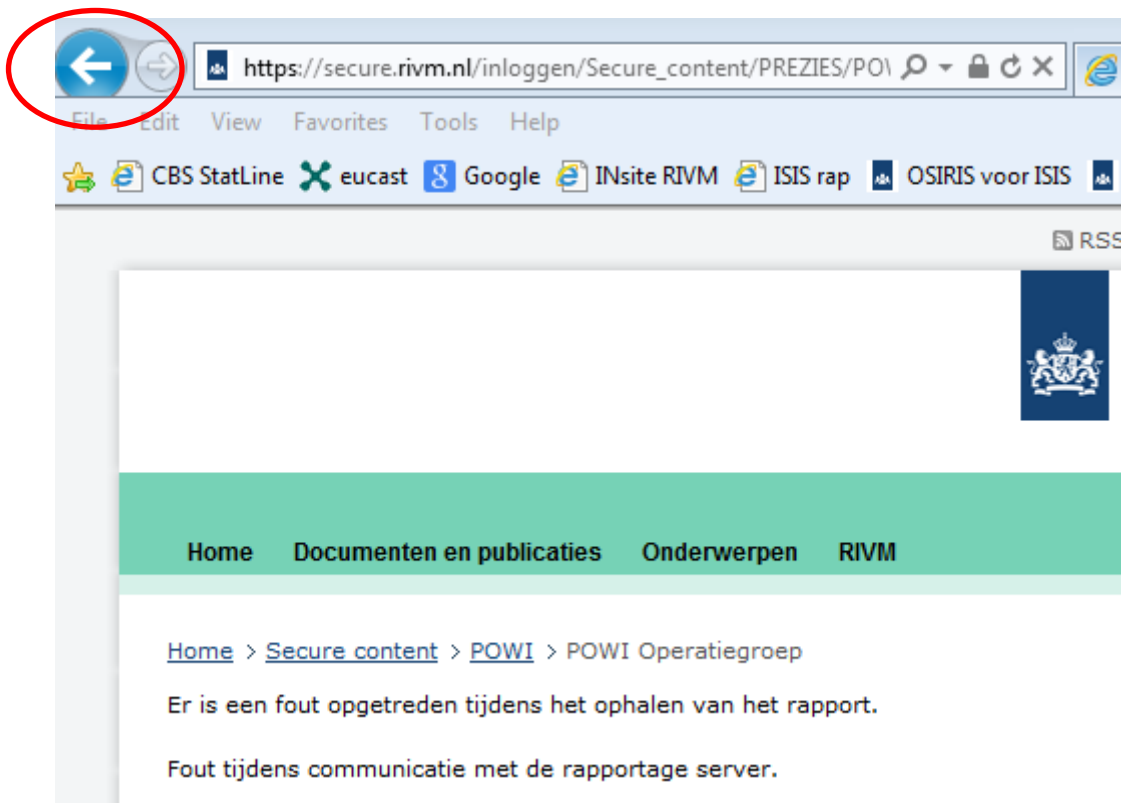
https://secure.rivm.nl/inloggen/Secure_content/PREZIES/PO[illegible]

File Edit View Favorites Tools Help

CBS StatLine eucast Google INsite RIVM ISIS rap OSIRIS voor ISIS

RSS

Home Documenten en publicaties Onderwerpen RIVM

Home > Secure content > POWI > POWI Operatiegroep

Er is een fout opgetreden tijdens het ophalen van het rapport.

Fout tijdens communicatie met de rapportage server.